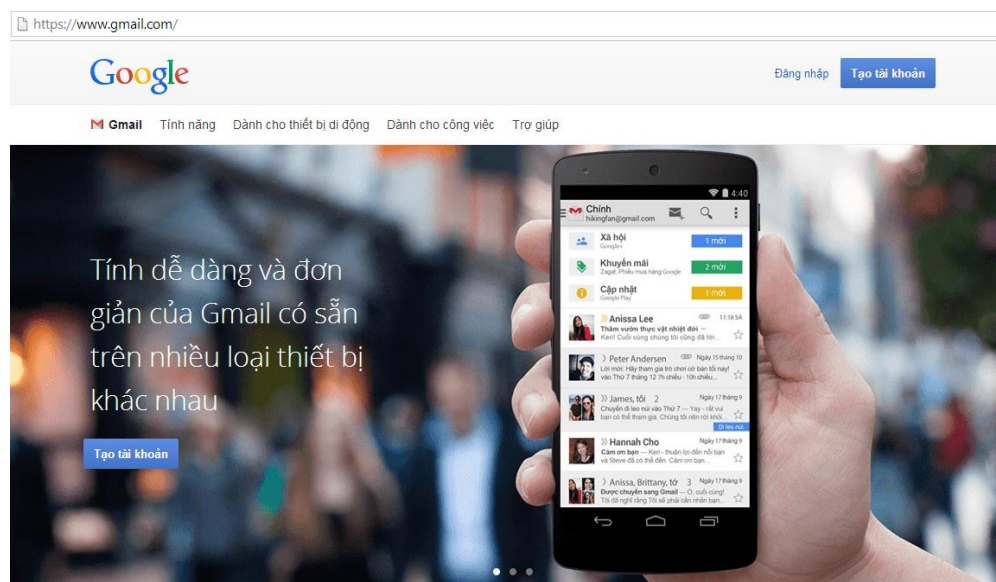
https://www.gmail.com/

Google

Đăng nhập Tạo tài khoản

Gmail Tính năng Dành cho thiết bị di động Dành cho công việc Trợ giúp

Tính dễ dàng và đơn giản của Gmail có sẵn trên nhiều loại thiết bị khác nhau

Tạo tài khoản

4:40

Chính
hikingfan@gmail.com

Xã hội
Google+
1 mới

Khuyến mãi
Zagat, Phiếu mua hàng Google
2 mới

Cập nhật
Google Play
1 mới

Anissa Lee 11:18 SA
Thăm vườn thực vật nhiệt đới —
Keri! Cuối cùng chúng tôi cũng đã tới...

Peter Andersen Ngày 15 tháng 10
Lời mời: Hãy tham gia trò chơi có bạn tối nay
vào Thứ 7 tháng 12 7h chiều - 10h chiều...

James, tôi 2 Ngày 17 tháng 9
Chuyến đi leo núi vào Thứ 7 — Yay - rất vui
bạn có thể tham gia. Chúng tôi nên rời khỏi...
Đi leo núi

Hannah Cho Ngày 17 tháng 9
Cảm ơn bạn — Keri - thuận lợi đến nỗi bạn
và Steve đã có thể đến. Cảm ơn bạn...

Anissa, Brittany, tôi 3 Ngày 17 tháng 9
Được chuyển sang Gmail — Ô, cuối cùng!
Tôi đã nghĩ rằng Tôi sẽ phải cần nhân bạn...